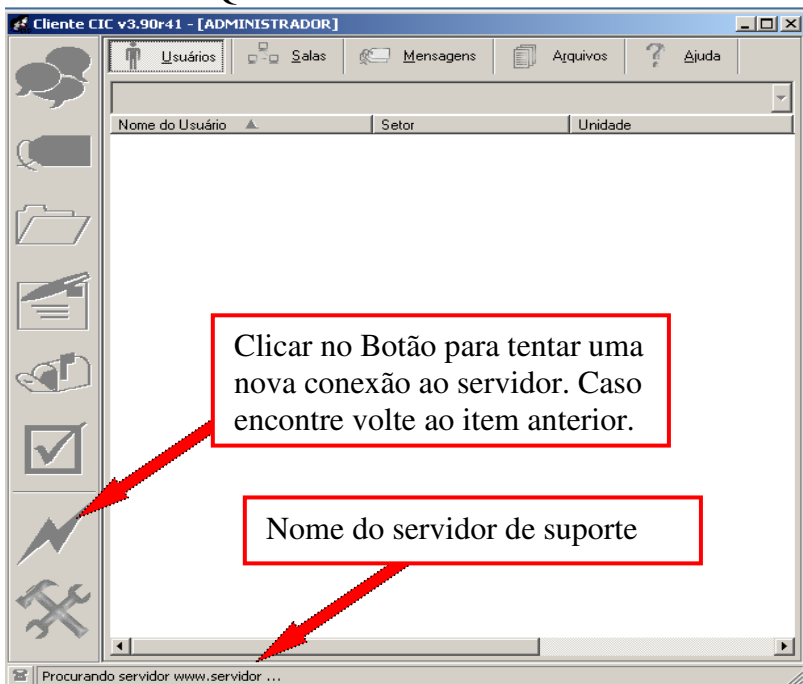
Cliente CIC v3.90r41 - [ADMINISTRADOR]

Usuários Salas Mensagens Arquivos Ajuda

| Nome do Usuário | Setor | Unidade |
|---|---|---|

Clicar no Botão para tentar uma nova conexão ao servidor. Caso encontre volte ao item anterior.

Nome do servidor de suporte

Procurando servidor www.servidor ...